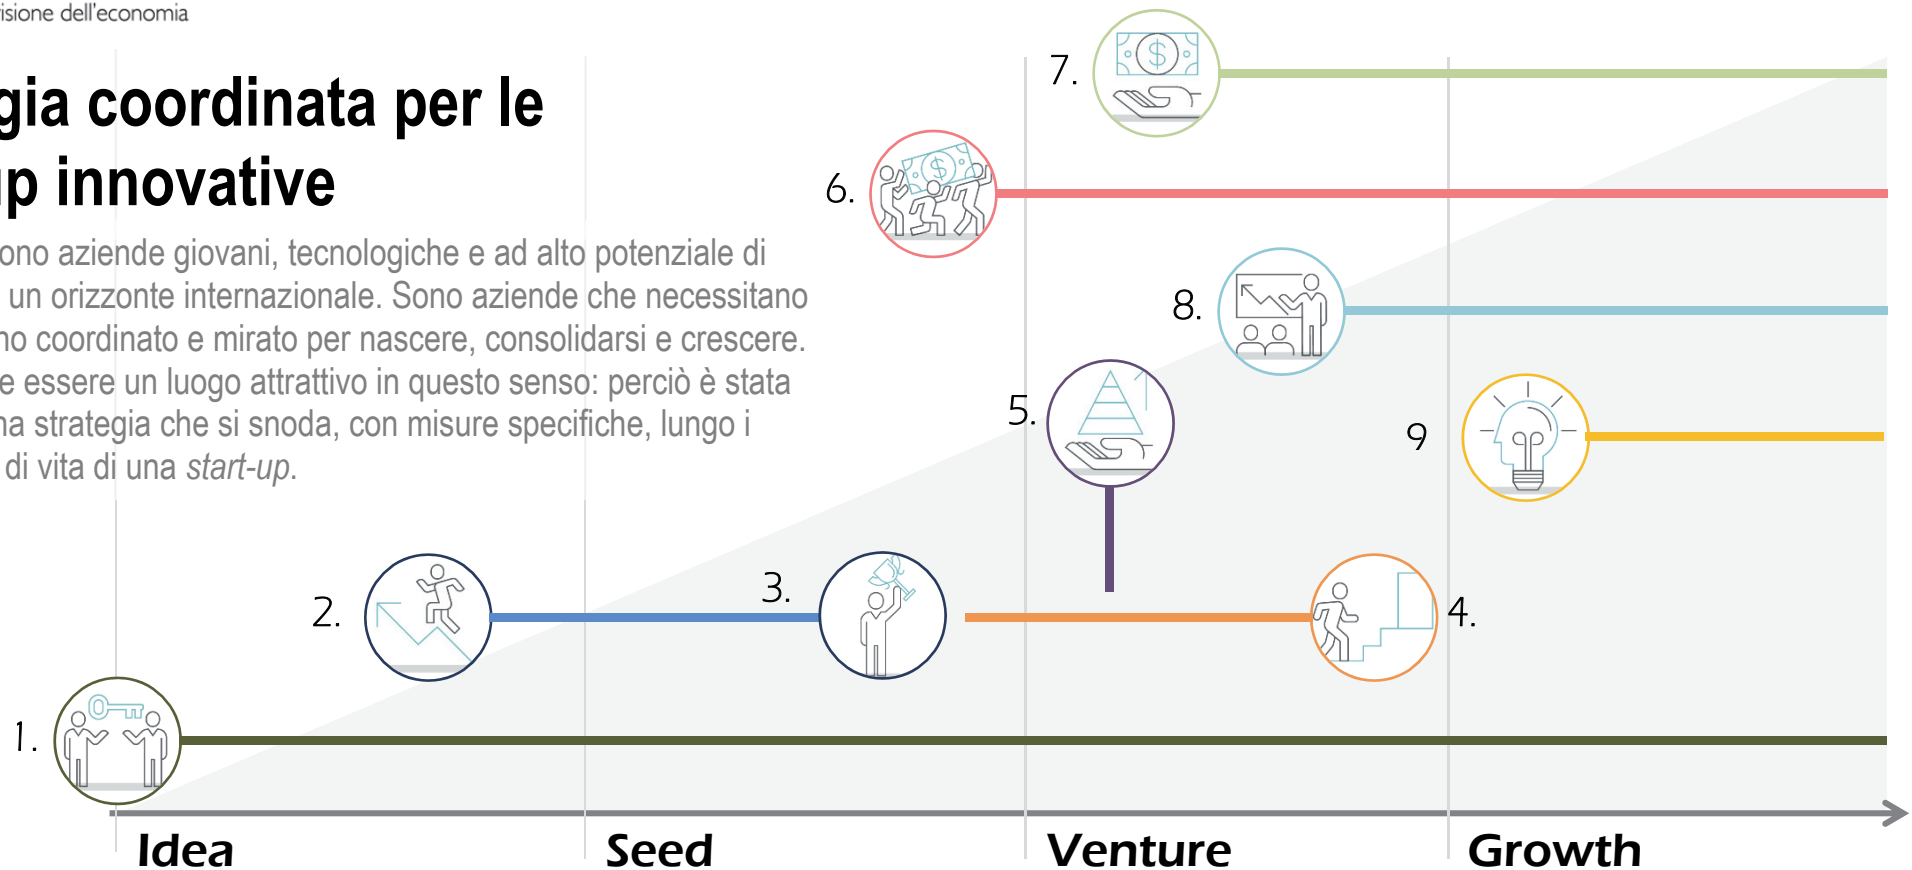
isione dell'economia

gia coordinata per le
p innovative

ono aziende giovani, tecnologiche e ad alto potenziale di un orizzonte internazionale. Sono aziende che necessitano no coordinato e mirato per nascere, consolidarsi e crescere. e essere un luogo attrattivo in questo senso: perciò è stata na strategia che si snoda, con misure specifiche, lungo i di vita di una *start-up*.

7.

6.

8.

5.

9

2.

3.

4.

1.

Idea

Seed

Venture

Growth